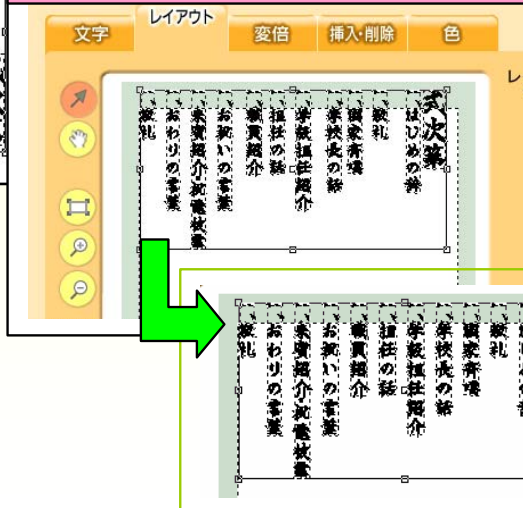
文字 レイアウト 変倍 挿入・削除 色

次第
はじめの辞
敬礼
国家斉唱
学校長の話
学級担任紹介
担任の話
職員紹介
お祝いの言葉
来賓紹介祝電披露
おわりの言葉
敬礼

敬礼
おわりの言葉
来賓紹介祝電披露
お祝いの言葉
職員紹介
担任の話
学級担任紹介
学校長の話
国家斉唱
敬礼